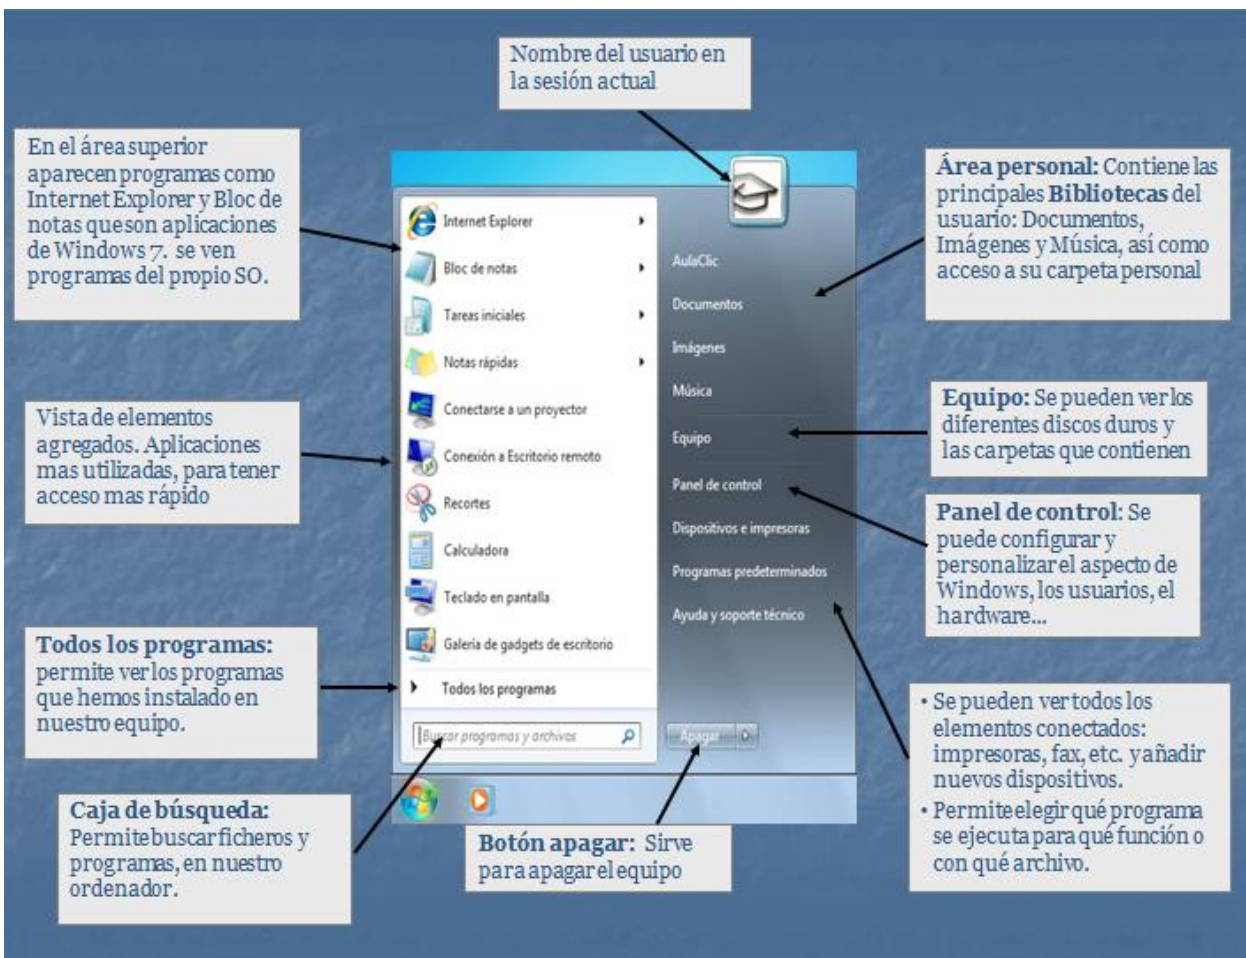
Nombre del usuario en la sesión actual

En el área superior aparecen programas como Internet Explorer y Bloc de notas queson aplicaciones de Windows 7. se ven programas del propio SO.

Vista de elementos agregados. Aplicaciones mas utilizadas, para tener acceso mas rápido

Todos los programas: permite ver los programas que hemos instalado en nuestro equipo.

Caja de búsqueda: Permite buscar ficheros y programas, en nuestro ordenador.

Internet Explorer
Bloc de notas
Tareas iniciales
Notas rápidas
Conectarse a un proyector
Conexión a Escritorio remoto
Recortes
Calculadora
Teclado en pantalla
Galería de gadgets de escritorio
Todos los programas
Buscar programas y archivos

AulaClic
Documentos
Imágenes
Música
Equipo
Panel de control
Dispositivos e impresoras
Programas predeterminados
Ayuda y soporte técnico
Apagar

Botón apagar: Sirve para apagar el equipo

Área personal: Contiene las principales Bibliotecas del usuario: Documentos, Imágenes y Música, así como acceso a su carpeta personal

Equipo: Se pueden ver los diferentes discos duros y las carpetas que contienen

Panel de control: Se puede configurar y personalizar el aspecto de Windows, los usuarios, el hardware...

• Se pueden ver todos los elementos conectados: impresoras, fax, etc. y añadir nuevos dispositivos.
• Permite elegir qué programa se ejecuta para qué función o con qué archivo.